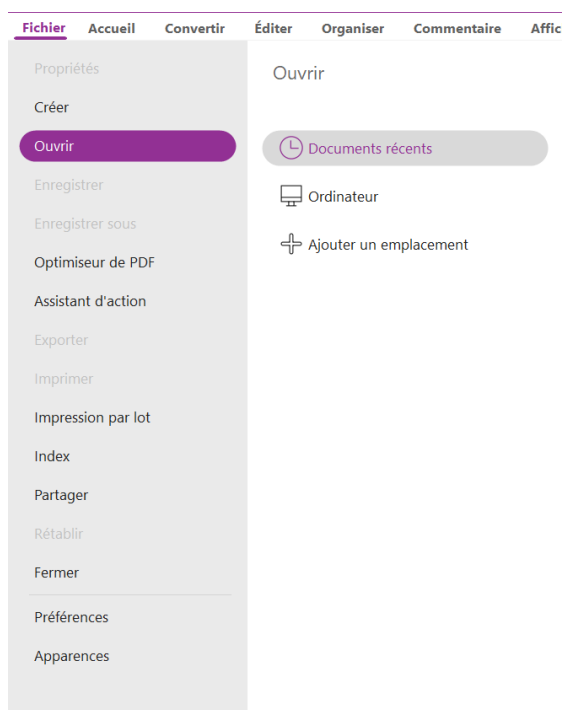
Fichier Accueil Convertir Éditer Organiser Commentaire Affic

Propriétés
Créer
Ouvrir
Enregistrer
Enregistrer sous
Optimiseur de PDF
Assistant d'action
Exporter
Imprimer
Impression par lot
Index
Partager
Rétablir
Fermer
Préférences
Apparences

Ouvrir

Documents récents
Ordinateur
Ajouter un emplacement